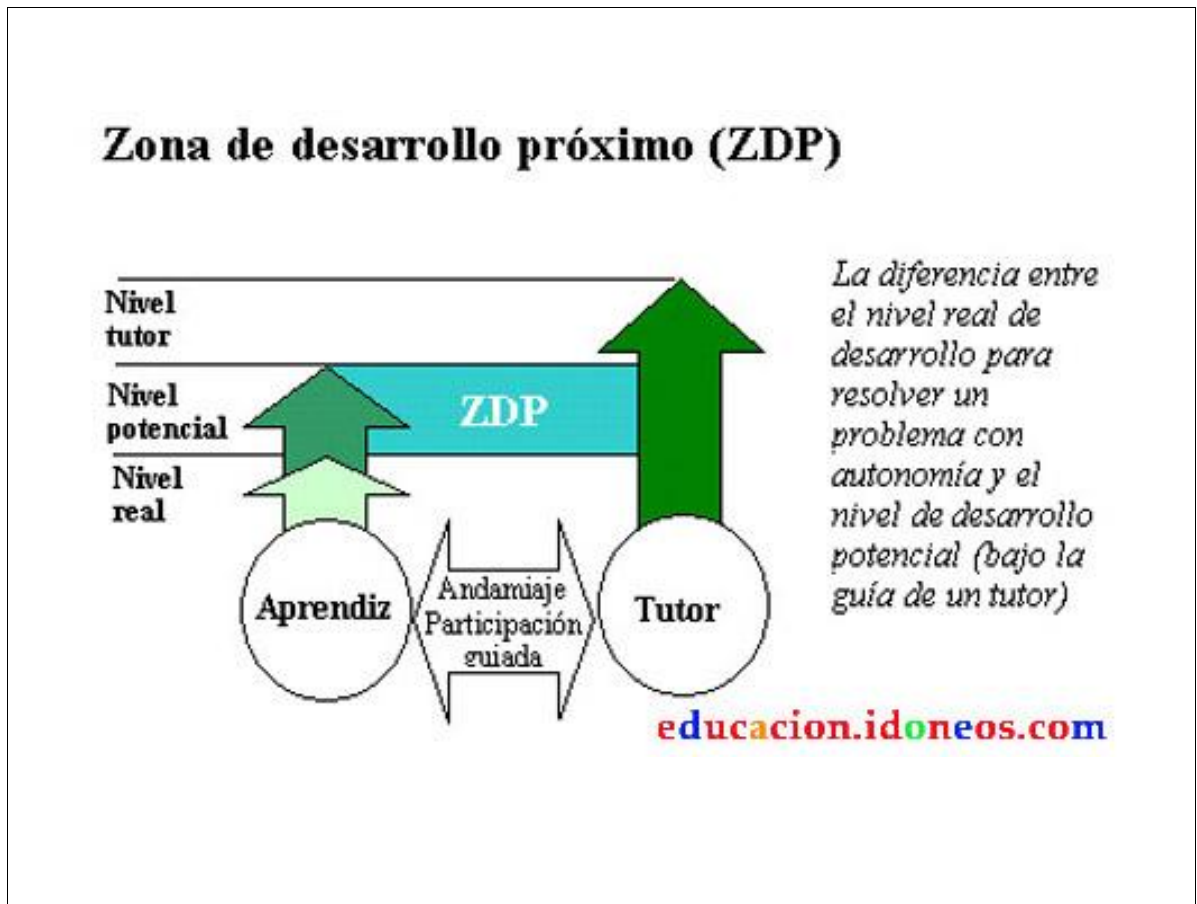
Zona de desarrollo próximo (ZDP)

Nivel tutor

Nivel potencial

Nivel real

ZDP

Aprendiz

Andamiaje Participación guiada

Tutor

La diferencia entre el nivel real de desarrollo para resolver un problema con autonomía y el nivel de desarrollo potencial (bajo la guía de un tutor)

educacion.idoneos.com